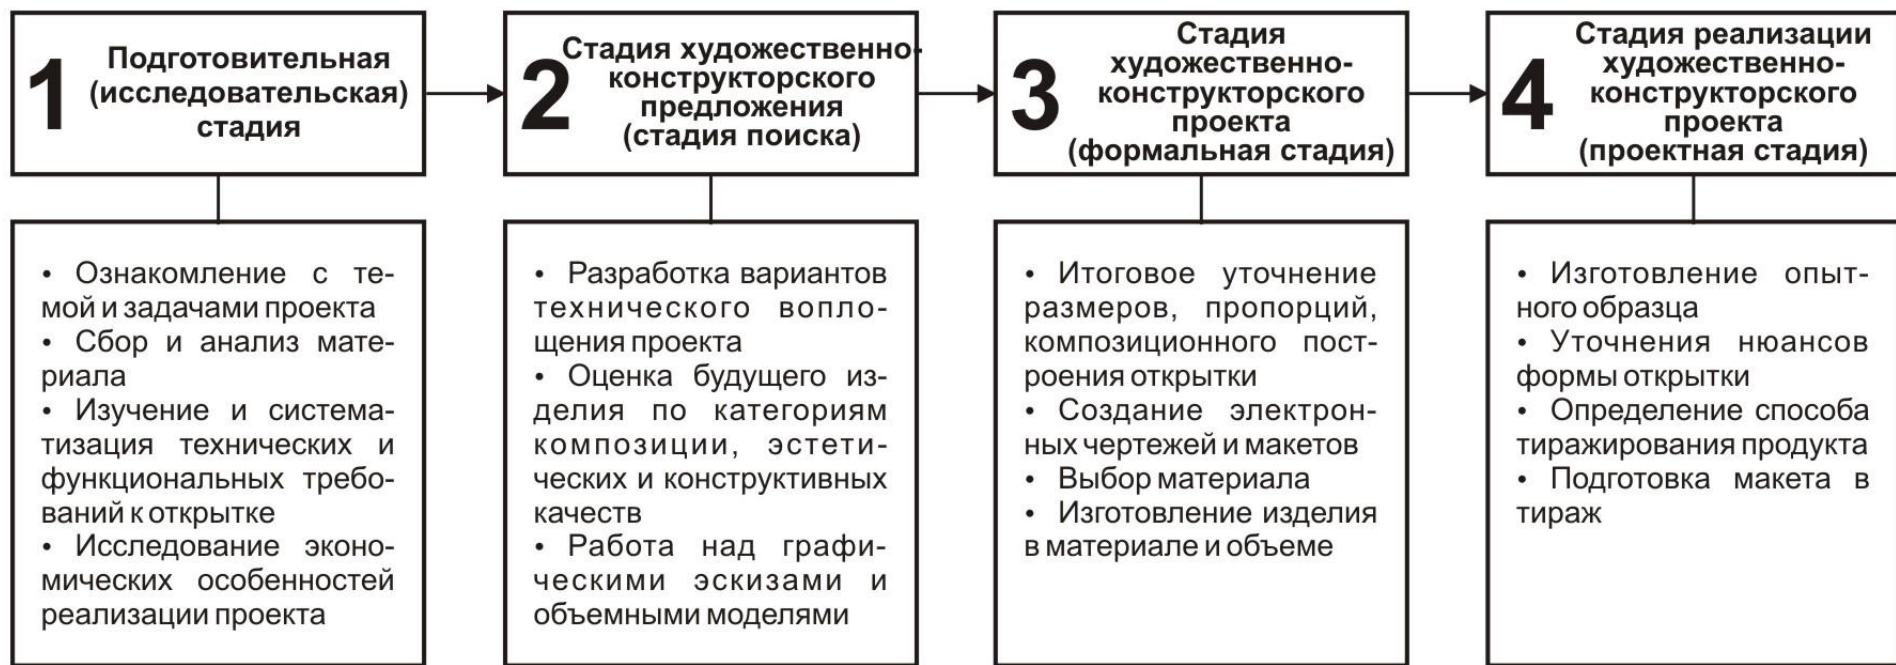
1 Подготовительная (исследовательская) стадия

2 Стадия художественно-конструкторского предложения (стадия поиска)

3 Стадия художественно-конструкторского проекта (формальная стадия)

4 Стадия реализации художественно-конструкторского проекта (проектная стадия)

• Ознакомление с темой и задачами проекта
• Сбор и анализ материала
• Изучение и систематизация технических и функциональных требований к открытке
• Исследование экономических особенностей реализации проекта

• Разработка вариантов технического воплощения проекта
• Оценка будущего изделия по категориям композиции, эстетических и конструктивных качеств
• Работа над графическими эскизами и объемными моделями

• Итоговое уточнение размеров, пропорций, композиционного построения открытки
• Создание электронных чертежей и макетов
• Выбор материала
• Изготовление изделия в материале и объеме

• Изготовление опытного образца
• Уточнения нюансов формы открытки
• Определение способа тиражирования продукта
• Подготовка макета в тираж